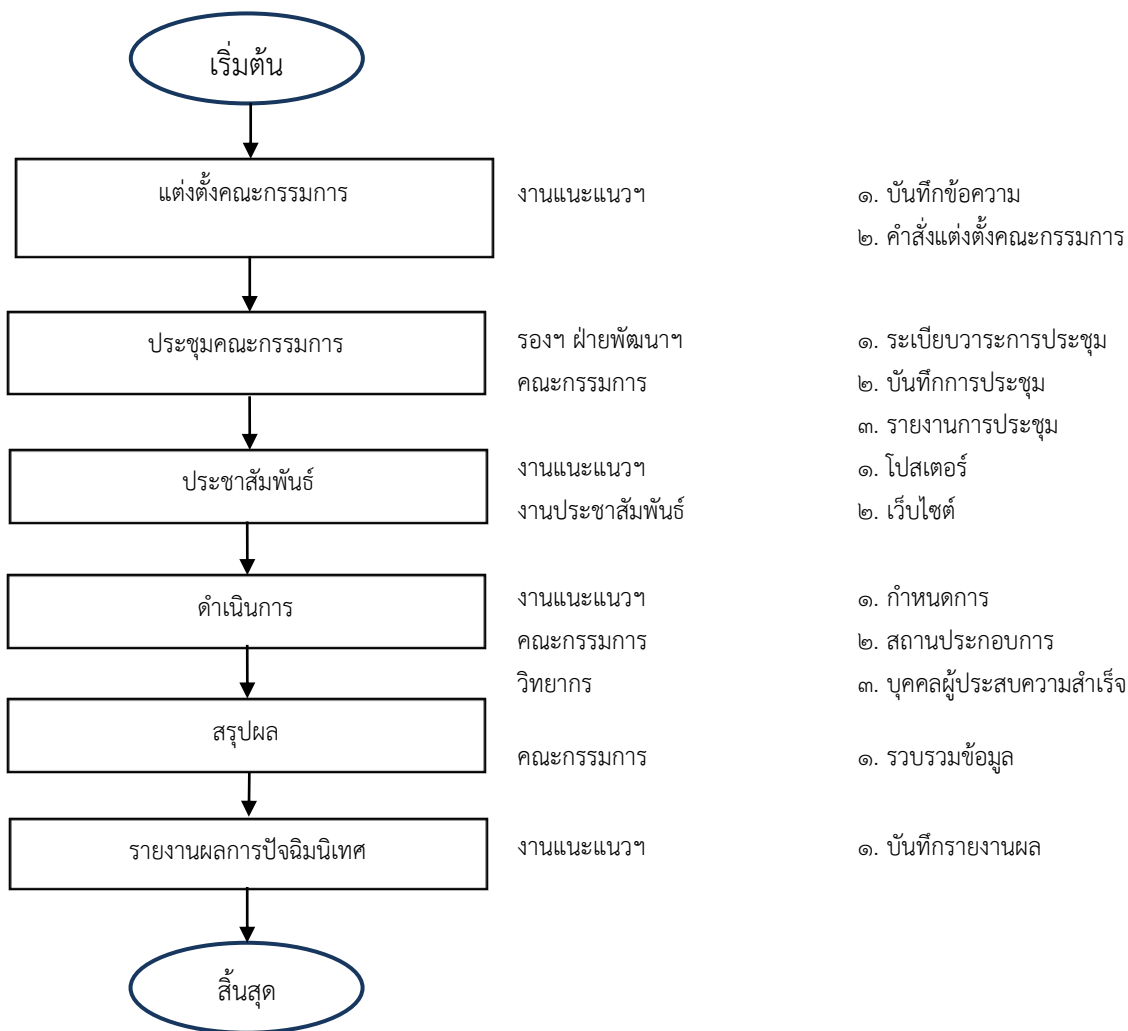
เริ่มต้น

แต่งตั้งคณะกรรมการ

งานแนะแนวฯ

๑. บันทึกข้อความ
๒. คำสั่งแต่งตั้งคณะกรรมการ

ประชุมคณะกรรมการ

รองฯ ฝ่ายพัฒนาฯ
คณะกรรมการ

๑. ระเบียบวาระการประชุม
๒. บันทึกการประชุม
๓. รายงานการประชุม

ประชาสัมพันธ์

งานแนะแนวฯ
งานประชาสัมพันธ์

๑. โปสเตอร์
๒. เว็บไซต์

ดำเนินการ

งานแนะแนวฯ
คณะกรรมการ
วิทยากร

๑. กำหนดการ
๒. สถานประกอบการ
๓. บุคคลผู้ประสบความสำเร็จ

สรุปผล

คณะกรรมการ

๑. รวบรวมข้อมูล

รายงานผลการปัจฉิมนิเทศ

งานแนะแนวฯ

๑. บันทึกรายงานผล

สิ้นสุด